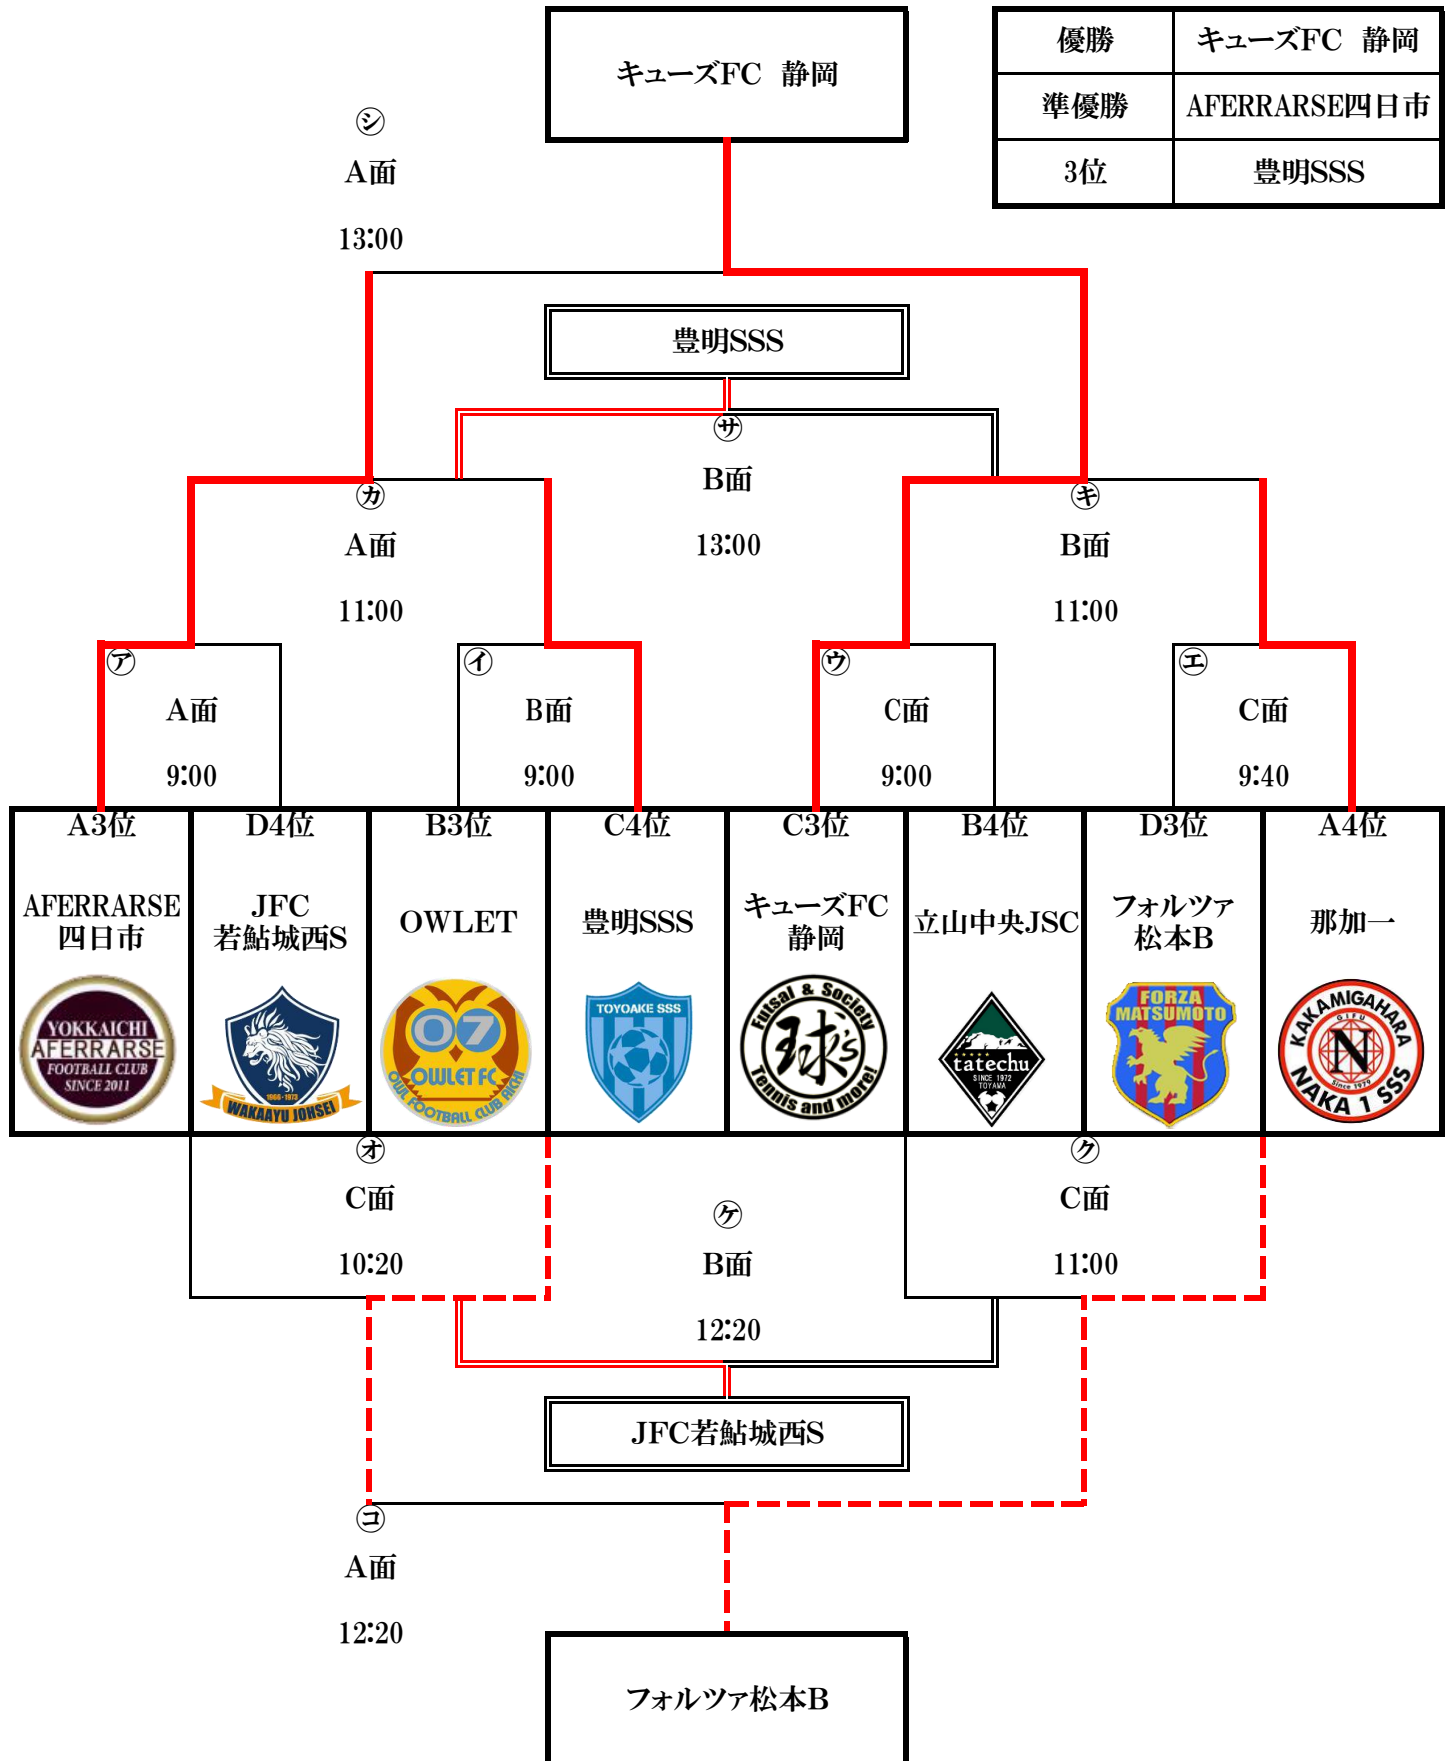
キューズFC　静岡

| 優勝 | キューズFC　静岡 |
|---|---|
| 準優勝 | AFERRARSE四日市 |
| 3位 | 豊明SSS |

㋛
A面
13:00

豊明SSS

㋚
B面
13:00

㋕
A面
11:00

㋖
B面
11:00

㋐
A面
9:00

㋑
B面
9:00

㋒
C面
9:00

㋓
C面
9:40

| A3位 | D4位 | B3位 | C4位 | C3位 | B4位 | D3位 | A4位 |
|---|---|---|---|---|---|---|---|
| AFERRARSE 四日市 | JFC 若鮎城西S | OWLET | 豊明SSS | キューズFC 静岡 | 立山中央JSC | フォルツァ 松本B | 那加一 |

YOKKAICHI AFERRARSE FOOTBALL CLUB SINCE 2011
WAKAAYU JONSEI
07 OWLET FC OWL FOOTBALL CLUB AICHI
TOYOAKE SSS
Futsal & Society 球's Tennis and more!
tatechu SINCE 1972 TOYAMA
FORZA MATSUMOTO
KAKAMIGAHARA GIFU N Since 1979 NAKA 1 SSS

㋔
C面
10:20

㋗
C面
11:00

㋘
B面
12:20

JFC若鮎城西S

㋙
A面
12:20

フォルツァ松本B